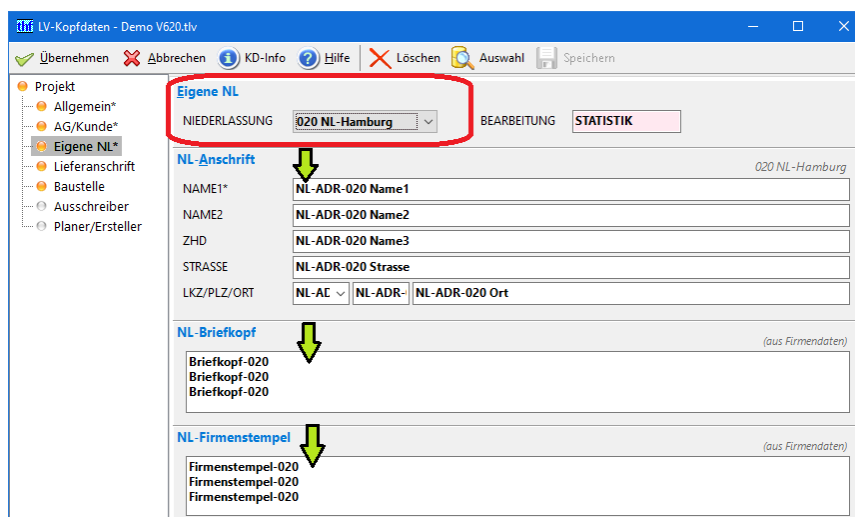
LV-Kopfdaten - Demo V620.tlv

Übernehmen Abbrechen KD-Info Hilfe Löschen Auswahl Speichern

Projekt
Allgemein*
AG/Kunde*
Eigene NL*
Lieferanschrift
Baustelle
Ausschreiber
Planer/Ersteller

Eigene NL
NIEDERLASSUNG 020 NL-Hamburg
BEARBEITUNG STATISTIK

NL-Anschrift
020 NL-Hamburg
NAME1* NL-ADR-020 Name1
NAME2 NL-ADR-020 Name2
ZHD NL-ADR-020 Name3
STRASSE NL-ADR-020 Strasse
LKZ/PLZ/ORT NL-AD NL-ADR- NL-ADR-020 Ort

NL-Briefkopf
(aus Firmendaten)
Briefkopf-020
Briefkopf-020
Briefkopf-020

NL-Firmenstempel
(aus Firmendaten)
Firmenstempel-020
Firmenstempel-020
Firmenstempel-020